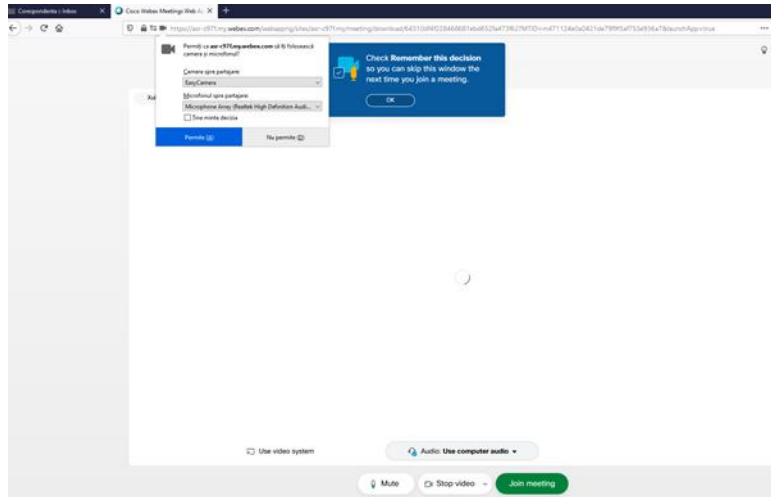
Corespondență - Inbox
Cisco Webex Meetings Web A
https://asr-c97f.my.webex.com/webappng/sites/asr-c97f.my/meeting/download/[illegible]

Permiți ca asr-c97f.my.webex.com să îți folosească camera și microfonul?
Camera spre partajare:
EasyCamera
Microfonul spre partajare:
Microphone Array (Realtek High Definition Audi...
Ține minte decizia
Permite
Nu permite

Check Remember this decision so you can skip this window the next time you join a meeting.
OK

Use video system
Audio: Use computer audio
Mute
Stop video
Join meeting